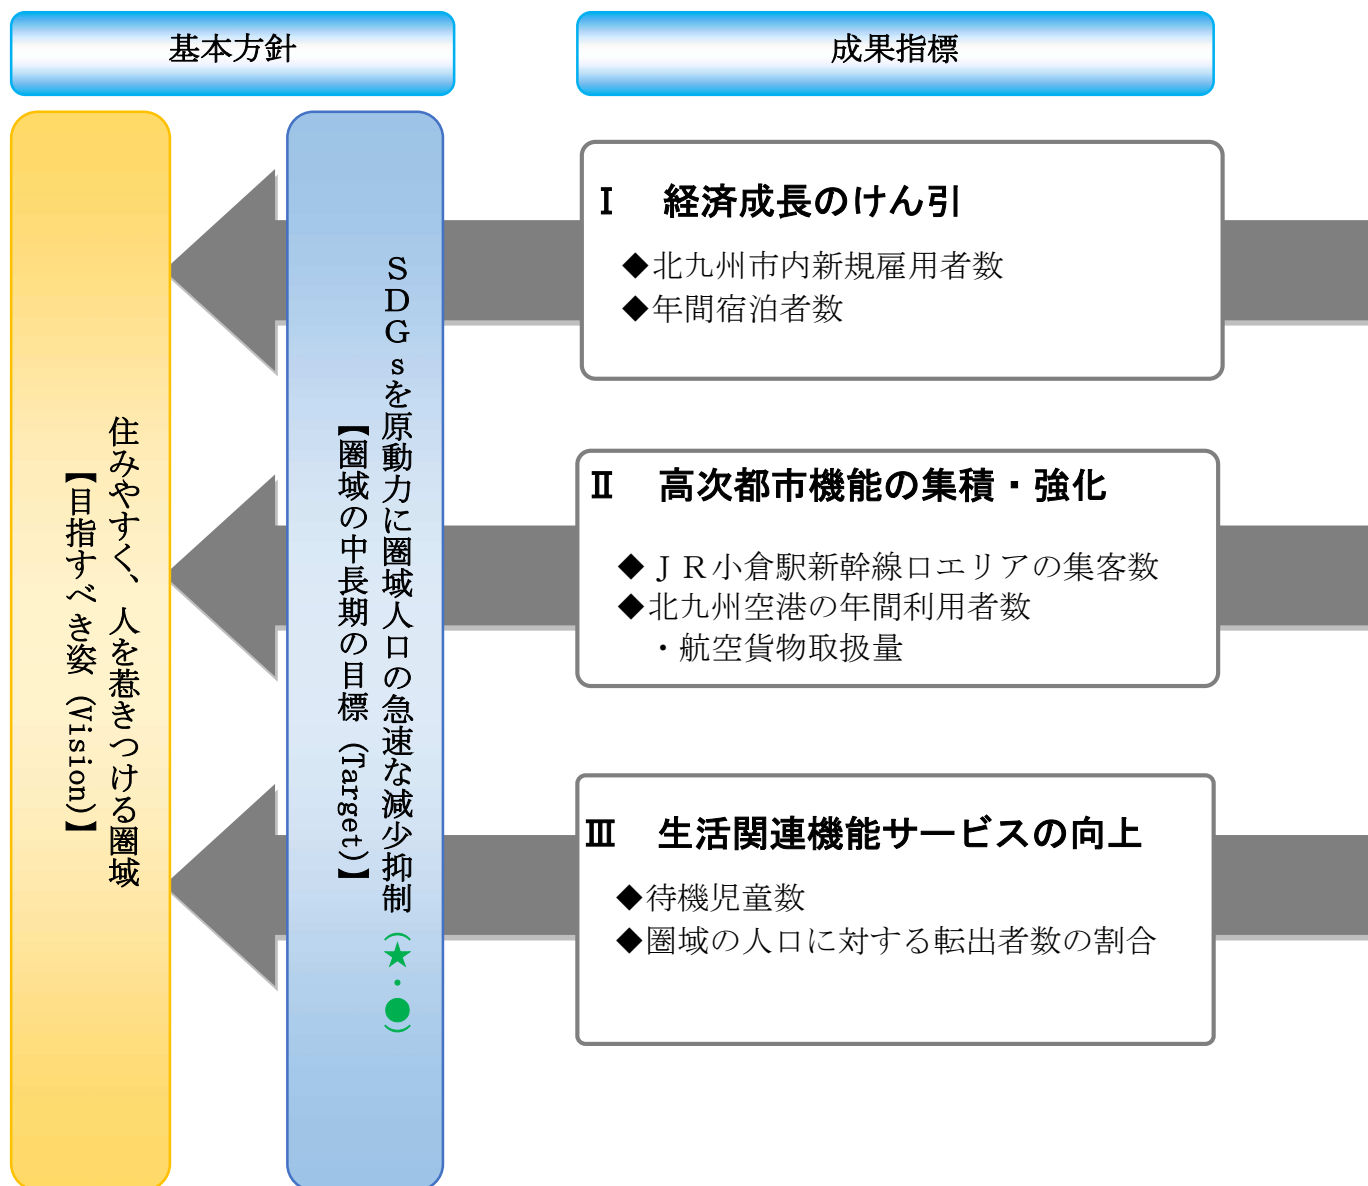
基本方針

成果指標

住みやすく、人を惹きつける圏域
【目指すべき姿（Vision）】

ＳＤＧｓを原動力に圏域人口の急速な減少抑制（★・●）
【圏域の中長期の目標（Target）】

Ⅰ　経済成長のけん引
◆北九州市内新規雇用者数
◆年間宿泊者数

Ⅱ　高次都市機能の集積・強化
◆ＪＲ小倉駅新幹線口エリアの集客数
◆北九州空港の年間利用者数
・航空貨物取扱量

Ⅲ　生活関連機能サービスの向上
◆待機児童数
◆圏域の人口に対する転出者数の割合